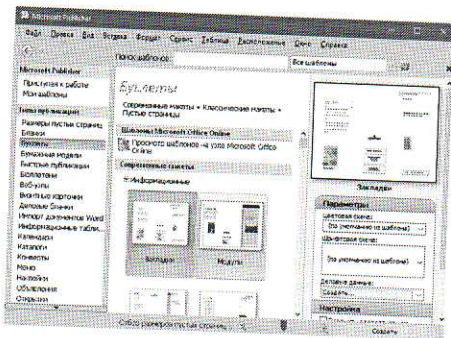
Microsoft Publisher

Файл Правка Вид Вставка Формат Сервис Таблица Расположение Окно Справка

Поиск шаблонов:

Все шаблоны

Microsoft Publisher

Приступая к работе
Мои шаблоны

Типы публикаций

Размеры пустых страниц
Бланки
Буклеты
Бумажные модели
Быстрые публикации
Бюллетени
Веб-узлы
Визитные карточки
Деловые бланки
Импорт документов Word
Информационные табли...
Календари
Каталоги
Конверты
Меню
Наклейки
Объявления
Открытки

Буклеты

Современные макеты • Классические макеты • Пустые страницы

Шаблоны Microsoft Office Online

Просмотр шаблонов на узле Microsoft Office Online

Современные макеты

Информационные

Закладки

Модуль

Закладки

Параметры

Цветовая схема:

(по умолчанию из шаблона)

Шрифтовая схема:

(по умолчанию из шаблона)

Деловые данные:

Создать...

Настройка

Создать

Стало размеров пустых страниц